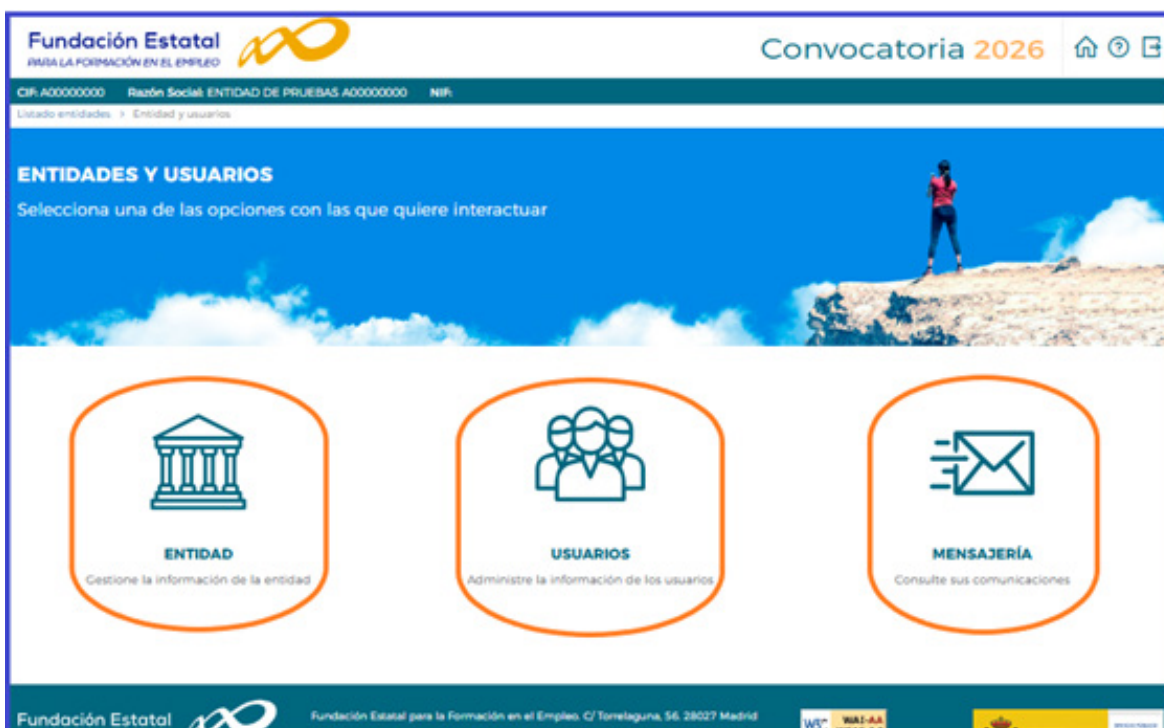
Fundación Estatal
PARA LA FORMACIÓN EN EL EMPLEO

Convocatoria 2026

CIF: A00000000 Razón Social: ENTIDAD DE PRUEBAS A00000000 NIF:

Listado entidades > Entidad y usuarios

ENTIDADES Y USUARIOS

Selecciona una de las opciones con las que quiere interactuar

ENTIDAD
Gestione la información de la entidad

USUARIOS
Administre la información de los usuarios

MENSAJERÍA
Consulte sus comunicaciones

Fundación Estatal

Fundación Estatal para la Formación en el Empleo. C/ Torrelaguna, 56. 28027 Madrid

W3C WAI-AA